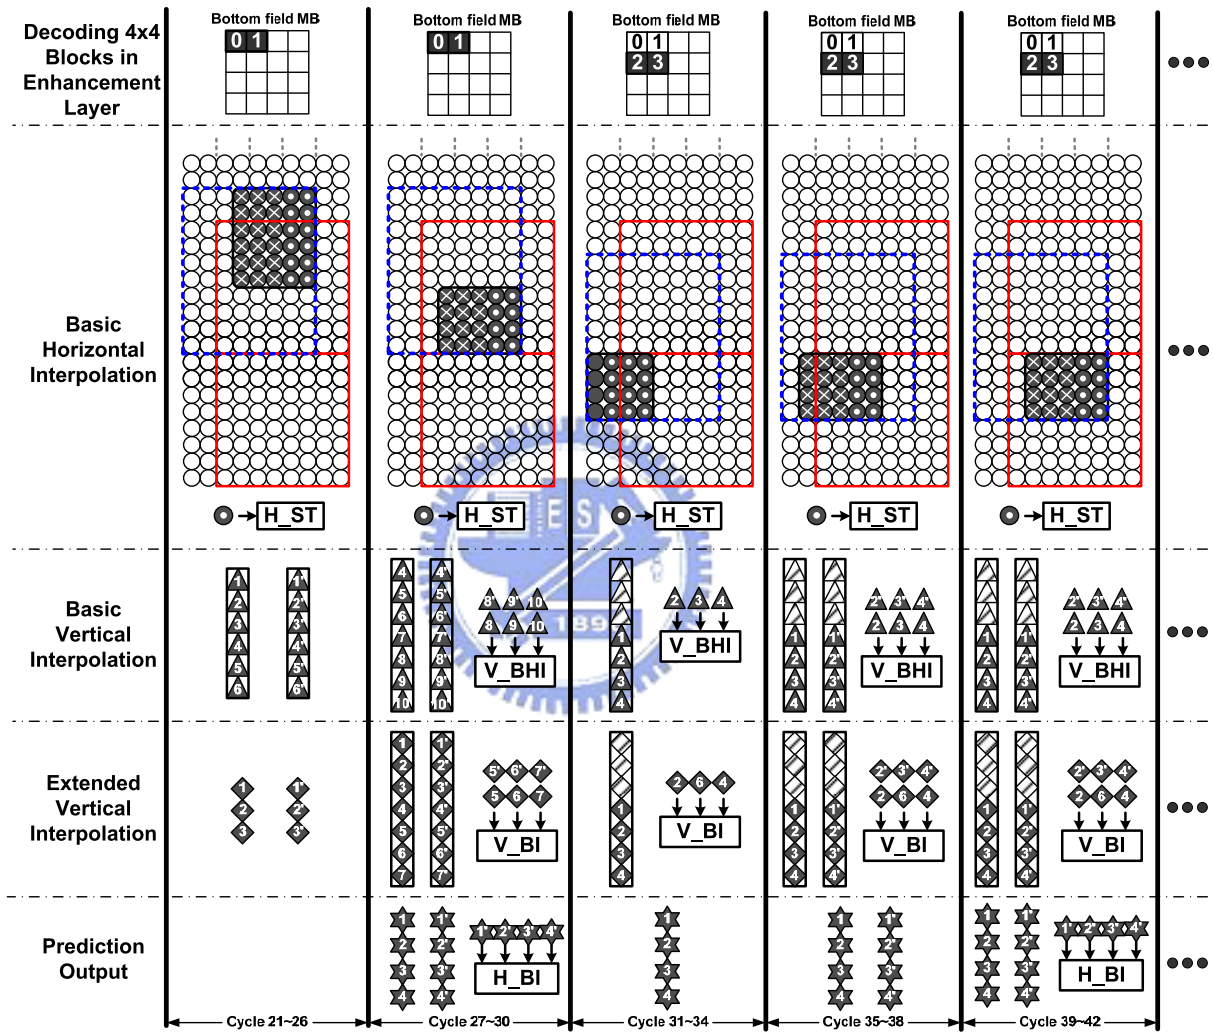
Decoding 4x4 Blocks in Enhancement Layer

Bottom field MB
0 1

Bottom field MB
0 1

Bottom field MB
0 1
2 3

Bottom field MB
0 1
2 3

Bottom field MB
0 1
2 3

Basic Horizontal Interpolation

H_ST
H_ST
H_ST
H_ST
H_ST

Basic Vertical Interpolation

1 2 3 4 5 6
1' 2' 3' 4' 5' 6'

4 5 6 7 8 9 10
4' 5' 6' 7' 8' 9' 10'
8' 9' 10'
8 9 10
V_BHI

1 2 3 4
2 3 4
V_BHI

1 2 3 4
1' 2' 3' 4'
2' 3' 4'
2 3 4
V_BHI

1 2 3 4
1' 2' 3' 4'
2' 3' 4'
2 3 4
V_BHI

Extended Vertical Interpolation

1 2 3
1' 2' 3'

1 2 3 4 5 6 7
1' 2' 3' 4' 5' 6' 7'
5' 6' 7'
5 6 7
V_BI

1 2 3 4
2 6 4
V_BI

1 2 3 4
1' 2' 3' 4'
2' 3' 4'
2 6 4
V_BI

1 2 3 4
1' 2' 3' 4'
2' 3' 4'
2 6 4
V_BI

Prediction Output

1 2 3 4
1' 2' 3' 4'
1' 2 2' 3 3' 4 4'
H_BI

1 2 3 4

1 2 3 4
1' 2' 3' 4'

1 2 3 4
1' 2' 3' 4'
1' 2 2' 3 3' 4 4'
H_BI

Cycle 21~26
Cycle 27~30
Cycle 31~34
Cycle 35~38
Cycle 39~42

1896